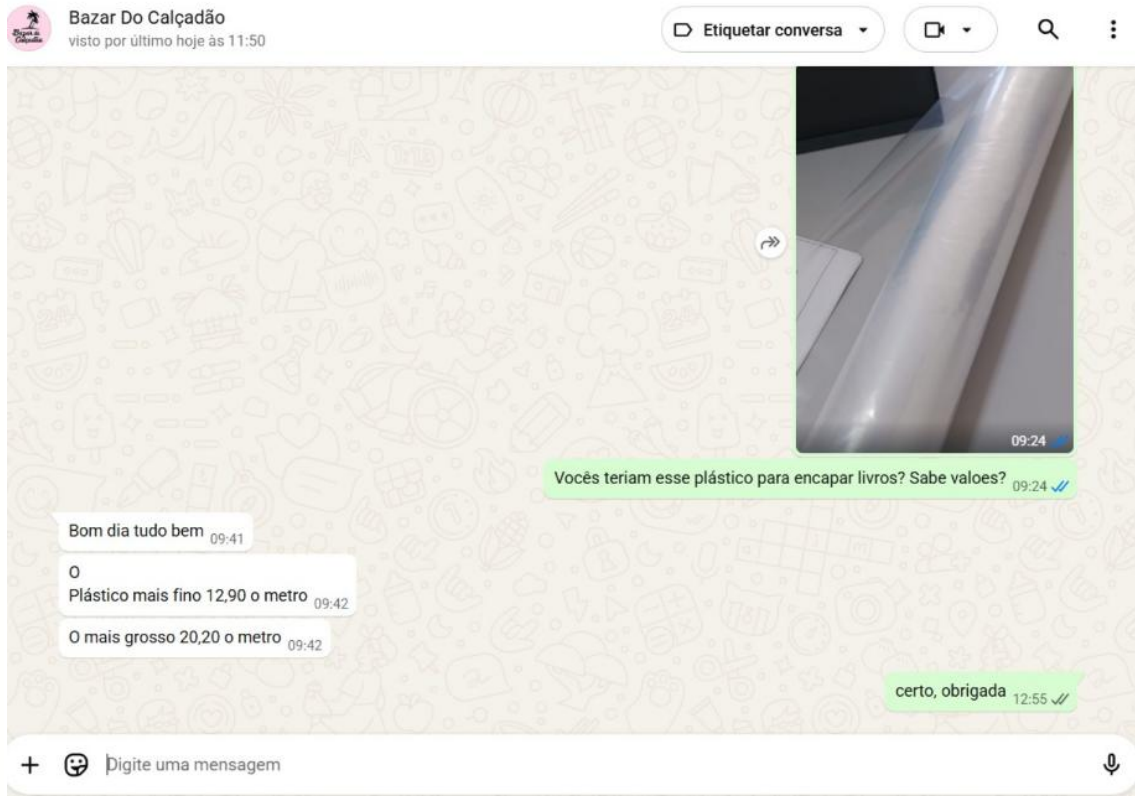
Bazar Do Calçadão
visto por último hoje às 11:50

Etiquetar conversa

09:24

Vocês teriam esse plástico para encapar livros? Sabe valoes? 09:24

Bom dia tudo bem 09:41

O
Plástico mais fino 12,90 o metro 09:42

O mais grosso 20,20 o metro 09:42

certo, obrigada 12:55

Digite uma mensagem